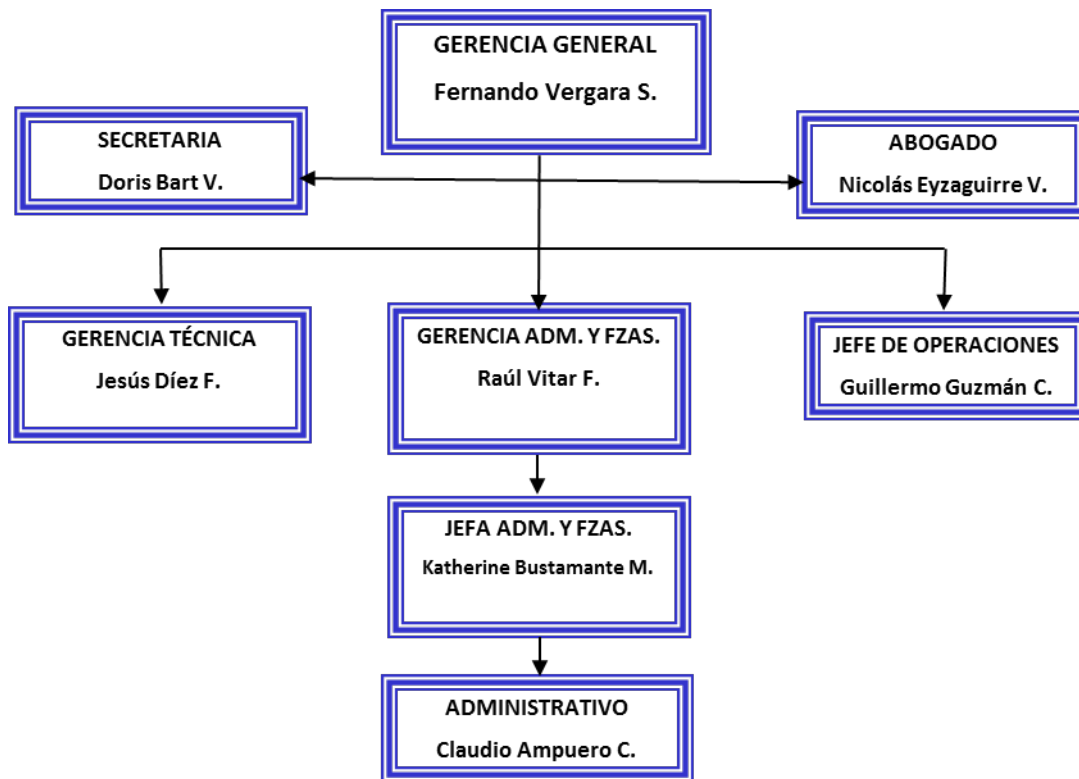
GERENCIA GENERAL
Fernando Vergara S.

SECRETARIA
Doris Bart V.

ABOGADO
Nicolás Eyzaguirre V.

GERENCIA TÉCNICA
Jesús Díez F.

GERENCIA ADM. Y FZAS.
Raúl Vitar F.

JEFE DE OPERACIONES
Guillermo Guzmán C.

JEFA ADM. Y FZAS.
Katherine Bustamante M.

ADMINISTRATIVO
Claudio Ampuero C.